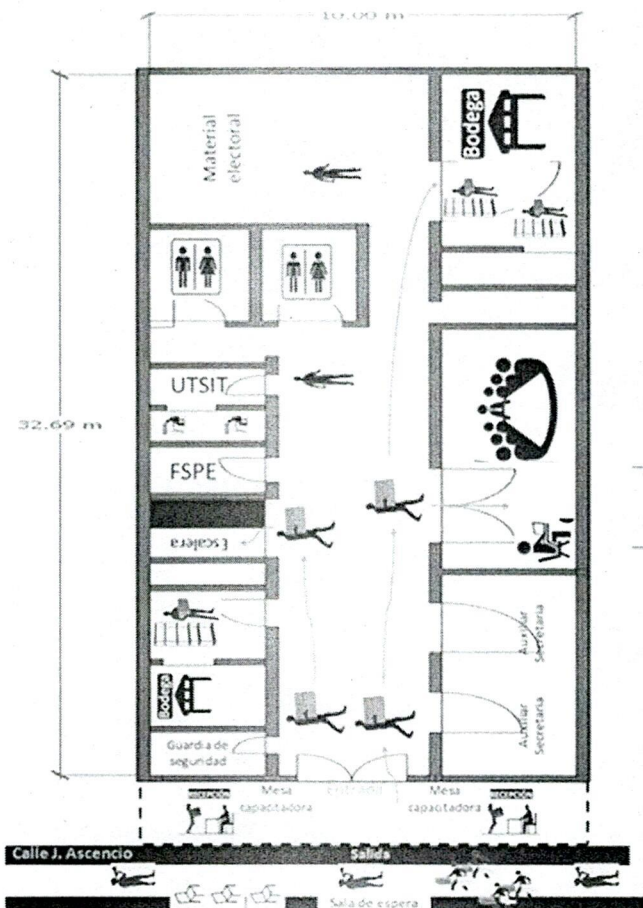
10.00 m

32.69 m

Material electoral

Bodega

UTSIT

FSPE

Escalera

Bodega

Guardia de seguridad

Auxiliar Secretaria

Auxiliar Secretaria

RECEPCIÓN

Mesa capacitadora

Entrada

Mesa capacitadora

RECEPCIÓN

Calle J. Ascencio

Salida

Sala de espera